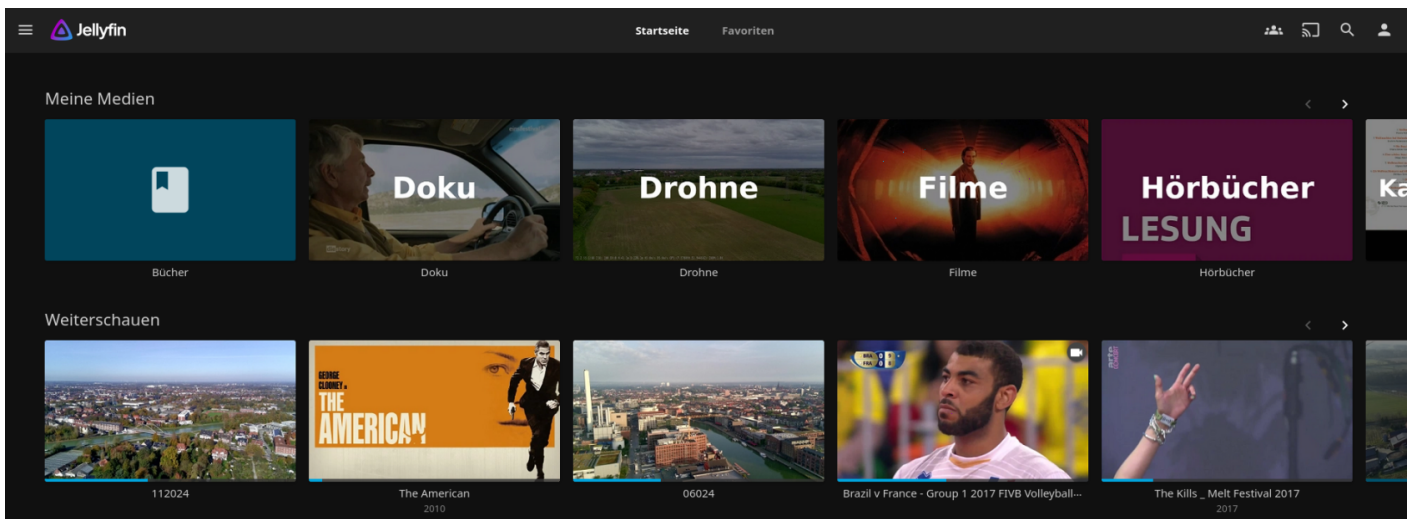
Jellyfin

Startseite Favoriten

Meine Medien

Doku
Drohne
Filme
Hörbücher
LESUNG
Ka

Bücher
Doku
Drohne
Filme
Hörbücher

Weiterschauen

GEORGE CLOONEY
THE AMERICAN

112024
The American
2010
06024
Brazil v France - Group 1 2017 FIVB Volleyball-...
The Kills _ Melt Festival 2017
2017